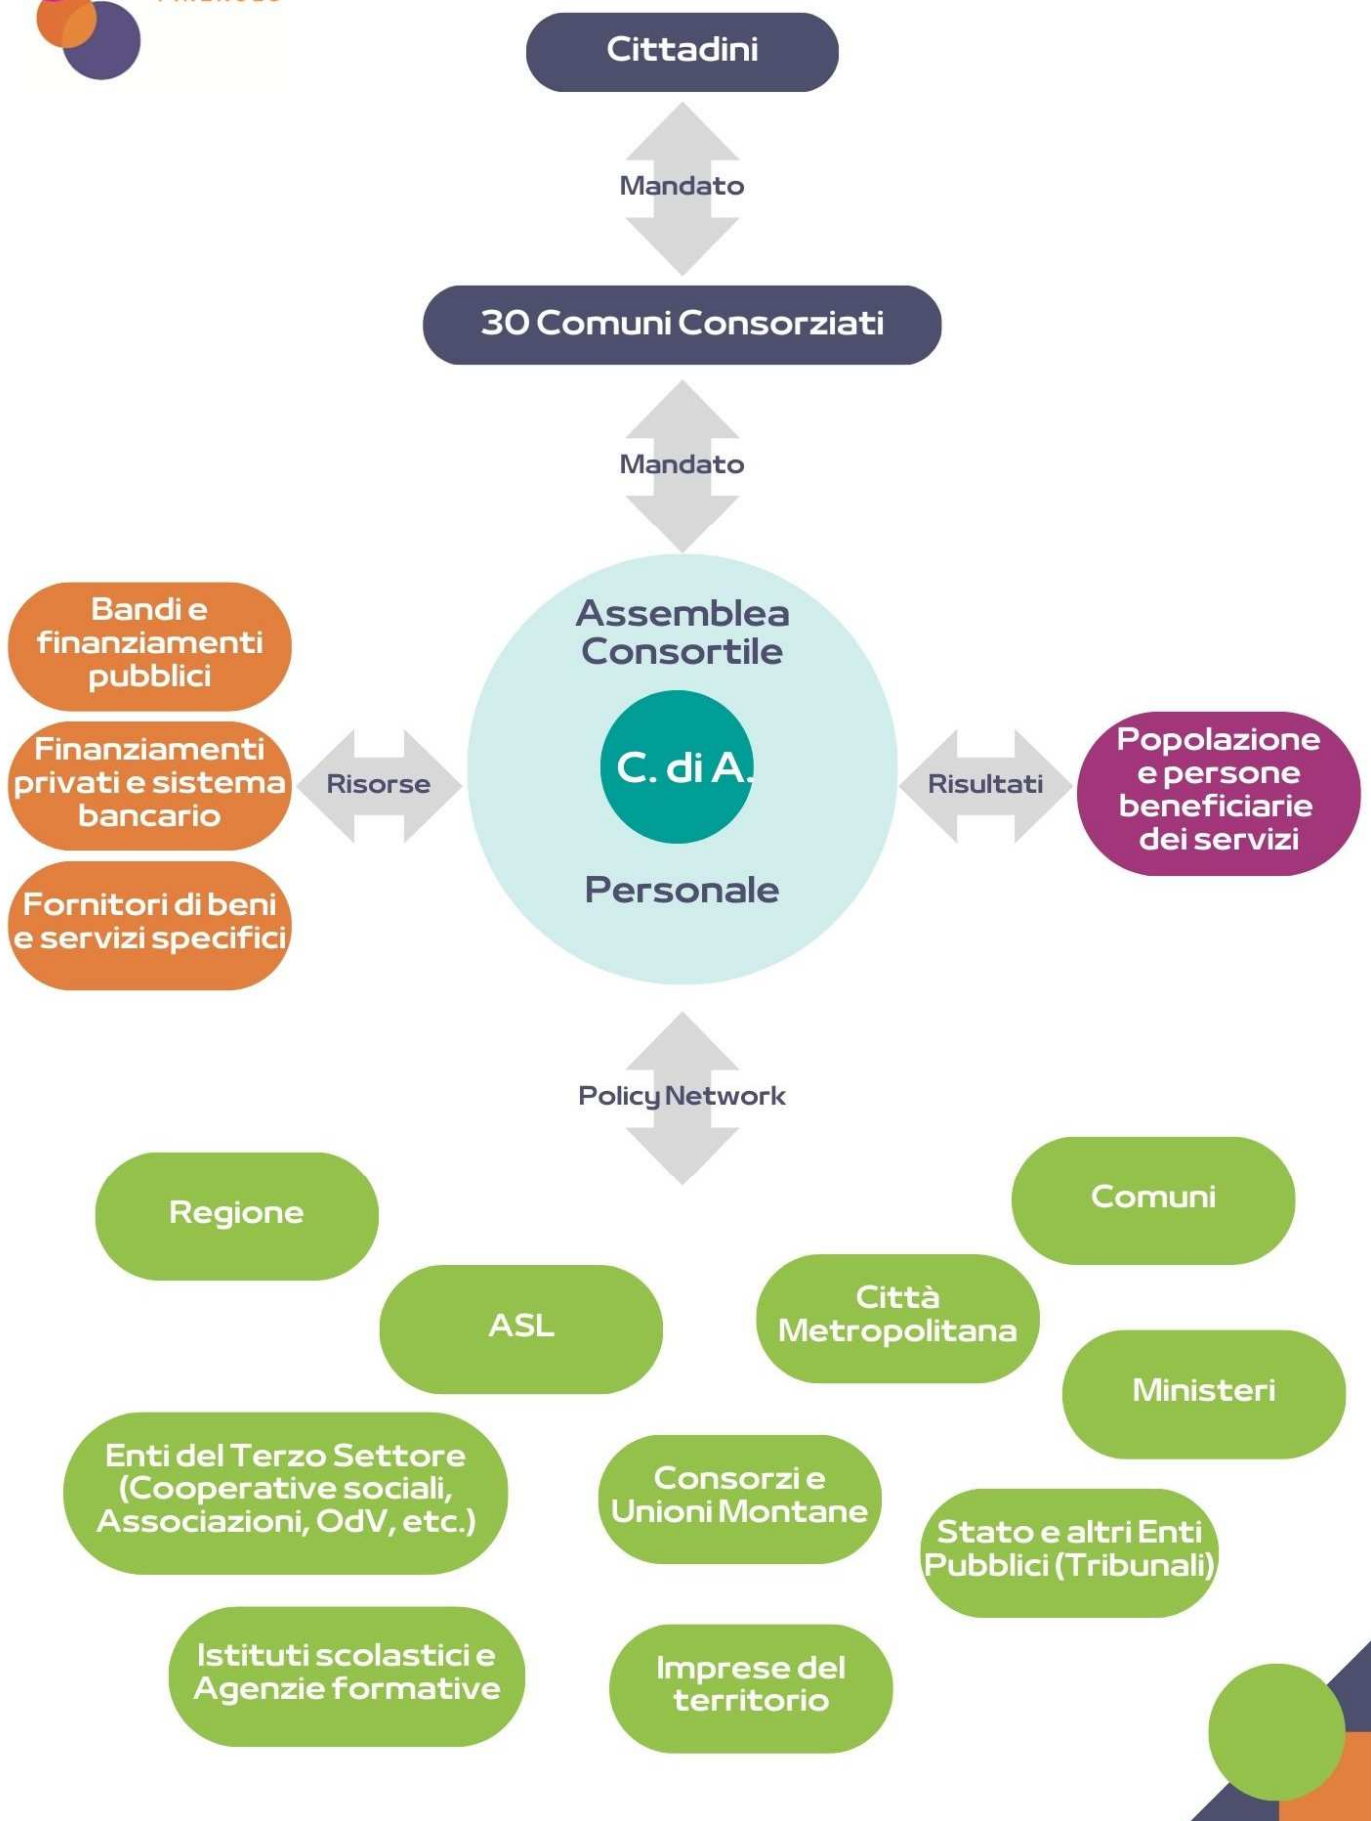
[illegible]

Cittadini

Mandato

30 Comuni Consorziati

Mandato

Bandi e finanziamenti pubblici

Finanziamenti privati e sistema bancario

Fornitori di beni e servizi specifici

Risorse

Assemblea Consortile

C. di A.

Personale

Risultati

Popolazione e persone beneficiarie dei servizi

Policy Network

Regione

Comuni

ASL

Città Metropolitana

Ministeri

Enti del Terzo Settore (Cooperative sociali, Associazioni, OdV, etc.)

Consorzi e Unioni Montane

Stato e altri Enti Pubblici (Tribunali)

Istituti scolastici e Agenzie formative

Imprese del territorio